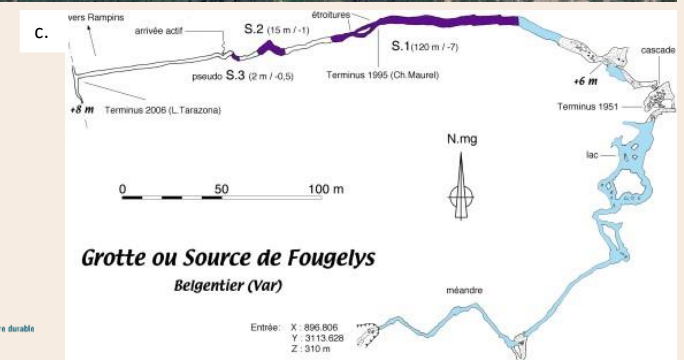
c.

vers Rampins

arrivée actif

S.2 (15 m / -1)

étroitures

S.1(120 m / -7)

cascade

pseudo S.3 (2 m / -0,5)

Terminus 1995 (Ch.Maurel)

+6 m

+8 m

Terminus 2006 (L.Tarazona)

Terminus 1951

N.mg

lac

0

50

100 m

Grotte ou Source de Fougelys

Belgentier (Var)

méandre

re durable

Entrée: X : 896.806
Y : 3113.628
Z : 310 m